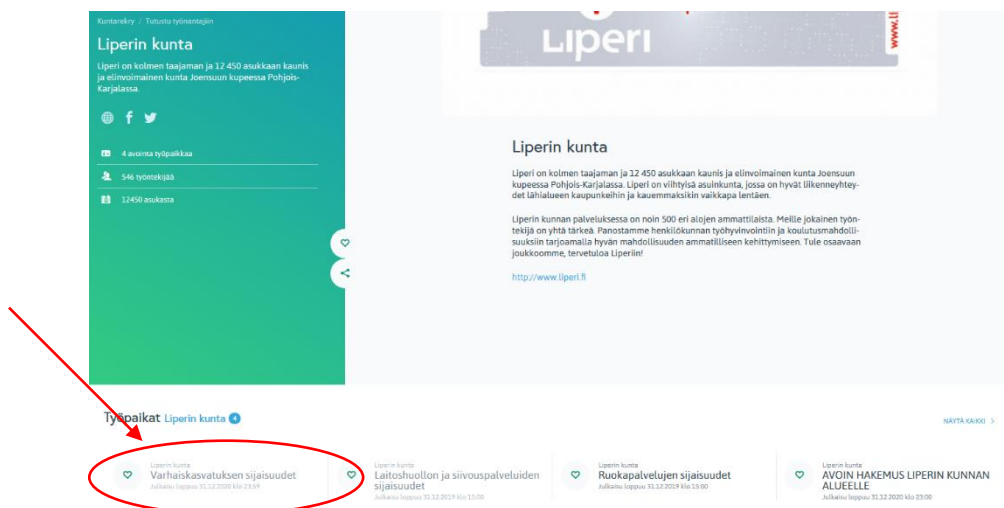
Kuntarekry / Tutustu työnantajiin

Liperin kunta

Liperi on kolmen taajaman ja 12 450 asukkaan kaunis ja elinvoimainen kunta Joensuun kupeessa Pohjois-Karjalassa.

4 avointa työpaikkaa

546 työntekijää

12450 asukasta

Liperi

www.li

Liperin kunta

Liperi on kolmen taajaman ja 12 450 asukkaan kaunis ja elinvoimainen kunta Joensuun kupeessa Pohjois-Karjalassa. Liperi on viihtyisä asuinkunta, jossa on hyvät liikenneyhteydet lähialueen kaupunkeihin ja kauemmaksikin vaikkapa lentäen.

Liperin kunnan palveluksessa on noin 500 eri alojen ammattilaista. Meille jokainen työntekijä on yhtä tärkeä. Panostamme henkilökunnan työhyvinvointiin ja koulutusmahdollisuuksiin tarjoamalla hyvän mahdollisuuden ammatilliseen kehittymiseen. Tule osaavaan joukkoomme, tervetuloa Liperiin!

http://www.liperi.fi

Työpaikat Liperin kunta 4

NÄYTÄ KAIKKI

Liperin kunta
Varhaiskasvatuksen sijaisuudet
Julkaisu loppuu 31.12.2020 klo 23:59

Liperin kunta
Laitoshuollon ja siivouspalveluiden sijaisuudet
Julkaisu loppuu 31.12.2019 klo 15:00

Liperin kunta
Ruokapalvelujen sijaisuudet
Julkaisu loppuu 31.12.2019 klo 15:00

Liperin kunta
AVOIN HAKEMUS LIPERIN KUNNAN ALUEELLE
Julkaisu loppuu 31.12.2020 klo 23:00